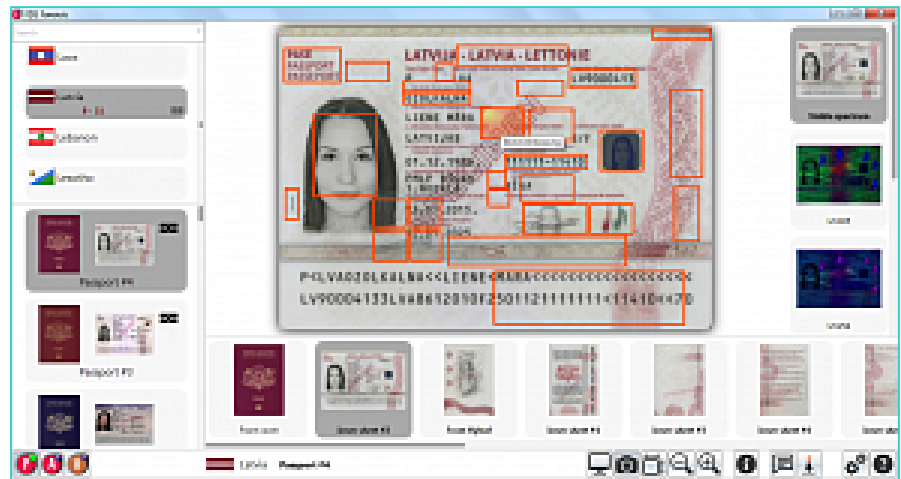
Search
Laos
Latvia
Lebanon
Lesotho
Passport P4
Passport P2
LATVIA - LATVIA - LETTONIE
PASE
PASSPORT
PASSEPORT
LIENE
LATVIJA
01.12.1980
P<LVAOZOLKALNS<<LIENE<MARA<<<<<<<<<<<<<<<<
LV90004133LVA8612010F2501121111111<11410<<70
Visible spectrum
UV365
UV254
Latvia
Passport P4